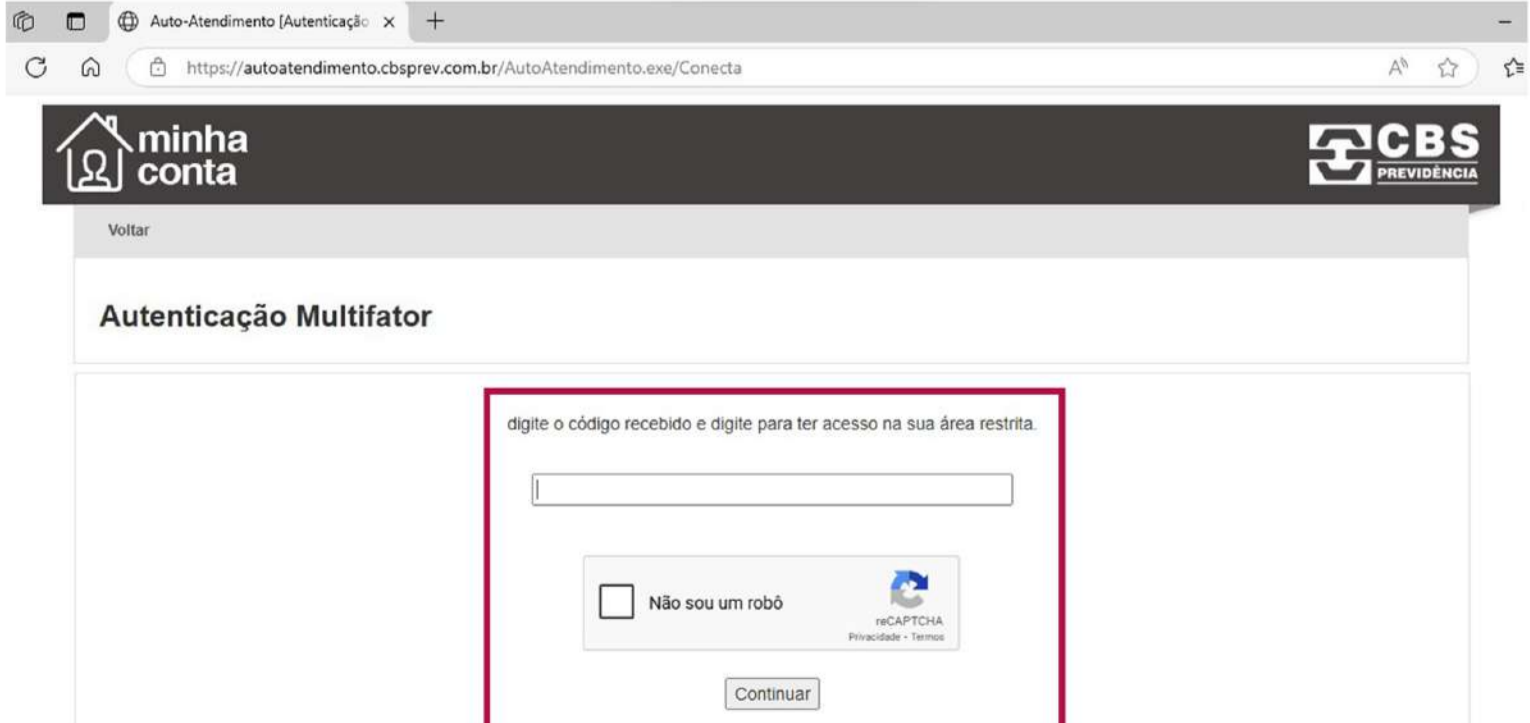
Auto-Atendimento [Autenticação ×

+

https://autoatendimento.cbsprev.com.br/AutoAtendimento.exe/Conecta

minha conta

CBS PREVIDÊNCIA

Voltar

Autenticação Multifator

digite o código recebido e digite para ter acesso na sua área restrita.

Não sou um robô

reCAPTCHA
Privacidade - Termos

Continuar